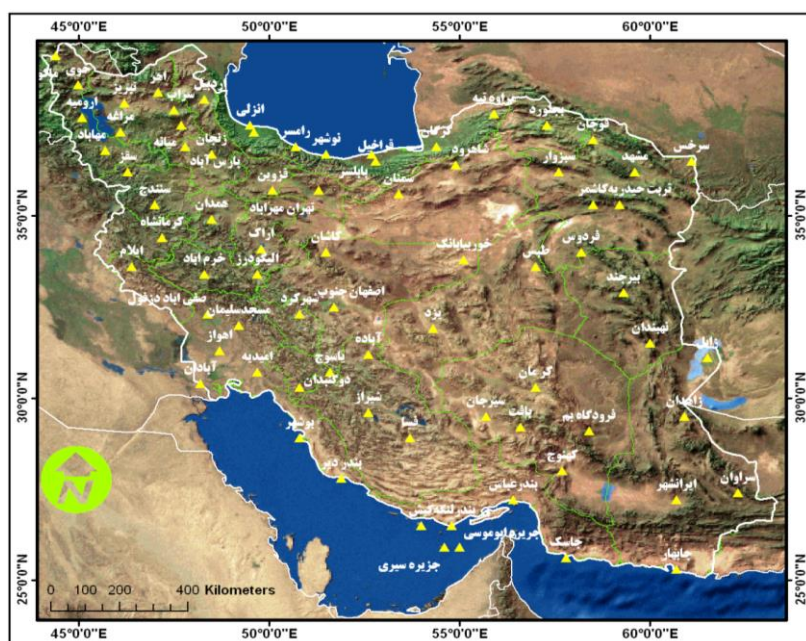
45°0'0"E
50°0'0"E
55°0'0"E
60°0'0"E

ماکو
خوی
اهر
تبریز
اردبیل
سراب
ارومیه
مراغه
میانه
مهاباد
زنجان
سقز
بارس آباد
انزلی
رامسر
نوشهر
قراخیل
بابلسر
گرگان
مراوه تپه
بجنورد
قوچان
سرخس
مشهد
سبزوار
شاهرود
سمنان
قزوین
تهران مهرآباد
سنندج
همدان
کرمانشاه
اراک
کاشان
تربت حیدریه
کاشمر
خوربیابانک
طبس
فردوس
بیرجند
ایلام
خرم آباد
الیگودرز
اصفهان جنوبی
شهرکرد
صفی آباد دزفول
مسجدسلیمان
اهواز
یزد
آباده
نهبندان
زابل
آبادان
امیدیه
یاسوج
دوگنبدان
شیراز
کرمان
سیرجان
بافت
فرودگاه بم
زاهدان
بوشهر
فسا
کهنوج
ایرانشهر
سراوان
بندر دیر
بندرعباس
بندر لنگه
کیش
جزیره ابوموسی
جاسک
چابهار
جزیره سیری

35°0'0"N
30°0'0"N
25°0'0"N

0 100 200 400 Kilometers